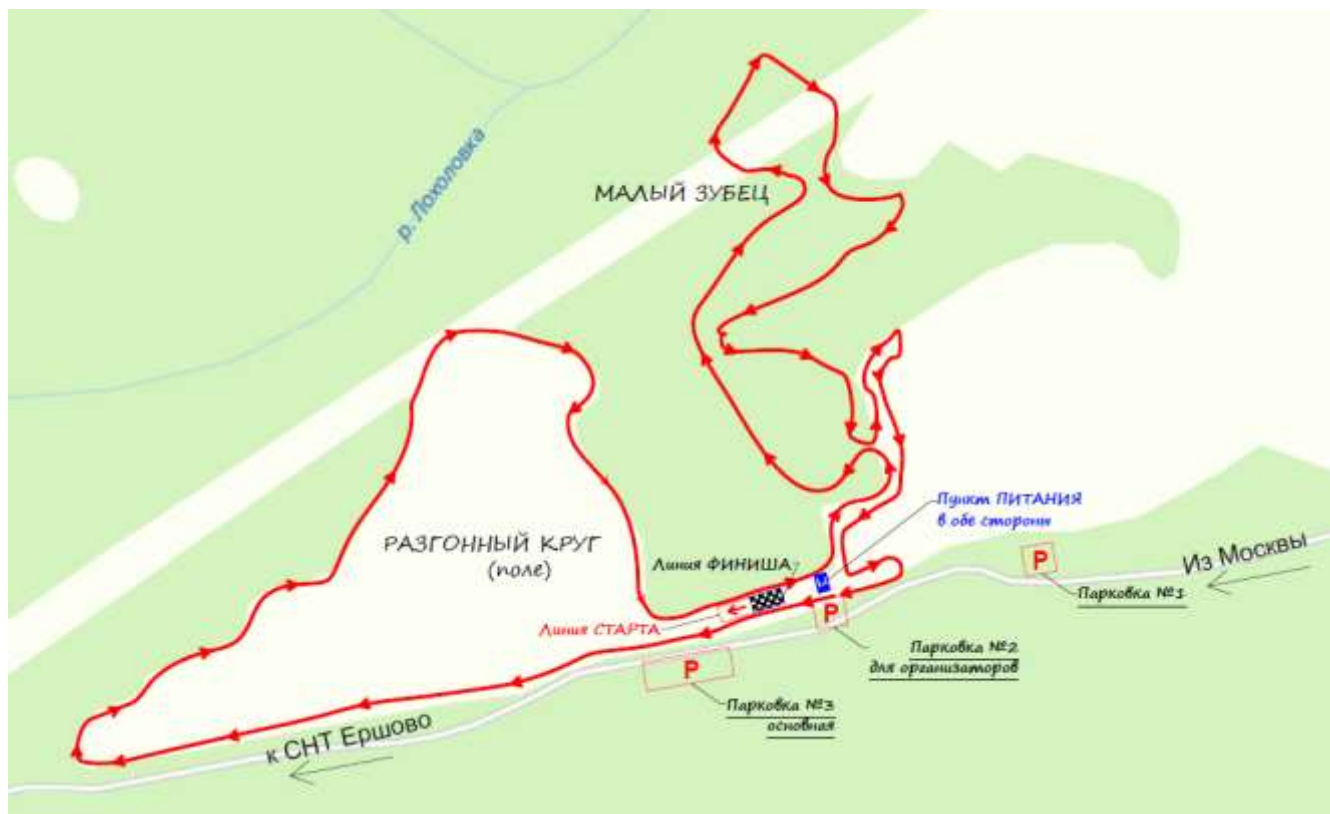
р. Лохоловка

МАЛЫЙ ЗУБЕЦ

РАЗГОННЫЙ КРУГ
(поле)

Пункт ПИТАНИЯ
в обе стороны

Линия ФИНИША

Линия СТАРТА

P

Из Москвы

Парковка №1

P

Парковка №2
для организаторов

P

Парковка №3
основная

к СНТ Ершово